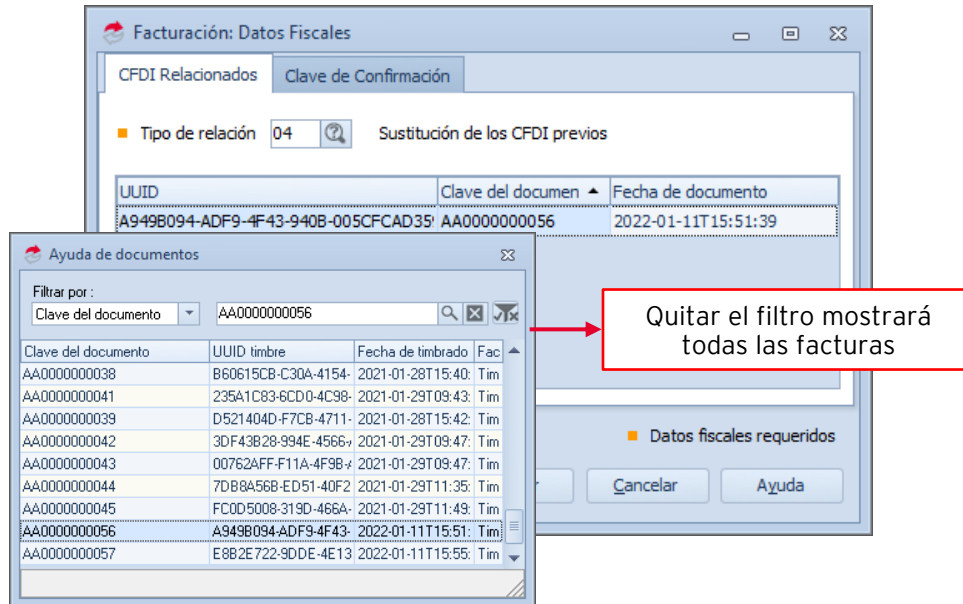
Facturación: Datos Fiscales

CFDI Relacionados | Clave de Confirmación

Tipo de relación 04 Sustitución de los CFDI previos

| UUID | Clave del documen | Fecha de documento |
|---|---|---|
| A949B094-ADF9-4F43-940B-005CFCAD35 | AA0000000056 | 2022-01-11T15:51:39 |

Datos fiscales requeridos

Cancelar | Ayuda

Ayuda de documentos

Filtrar por :
Clave del documento | AA0000000056

| Clave del documento | UUID timbre | Fecha de timbrado | Fac |
|---|---|---|---|
| AA0000000038 | B60615CB-C30A-4154- | 2021-01-28T15:40: | Tim |
| AA0000000041 | 235A1C83-6CD0-4C98- | 2021-01-29T09:43: | Tim |
| AA0000000039 | D521404D-F7CB-4711- | 2021-01-28T15:42: | Tim |
| AA0000000042 | 3DF43B28-994E-4566- | 2021-01-29T09:47: | Tim |
| AA0000000043 | 00762AFF-F11A-4F9B- | 2021-01-29T09:47: | Tim |
| AA0000000044 | 7DB8A56B-ED51-40F2 | 2021-01-29T11:35: | Tim |
| AA0000000045 | FC0D5008-319D-466A- | 2021-01-29T11:49: | Tim |
| AA0000000056 | A949B094-ADF9-4F43- | 2022-01-11T15:51: | Tim |
| AA0000000057 | E8B2E722-9DDE-4E13 | 2022-01-11T15:55: | Tim |

Quitar el filtro mostrará todas las facturas